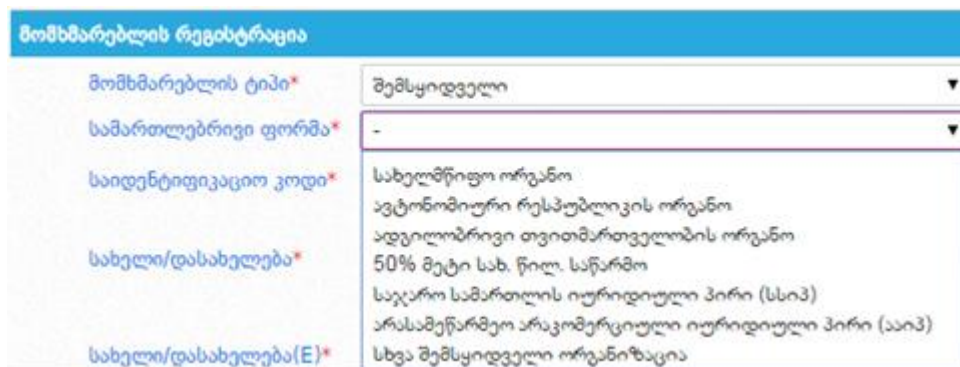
მომხმარებლის რეგისტრაცია

მომხმარებლის ტიპი* შემსყიდველი

სამართლებრივი ფორმა* -

საიდენტიფიკაციო კოდი*

სახელი/დასახელება*

სახელი/დასახელება(E)*

სახელმწიფო ორგანო
ავტონომიური რესპუბლიკის ორგანო
ადგილობრივი თვითმართველობის ორგანო
50% მეტი სახ. წილ. საწარმო
საჯარო სამართლის იურიდიული პირი (სსიპ)
არასამეწარმეო არაკომერციული იურიდიული პირი (ააიპ)
სხვა შემსყიდველი ორგანიზაცია